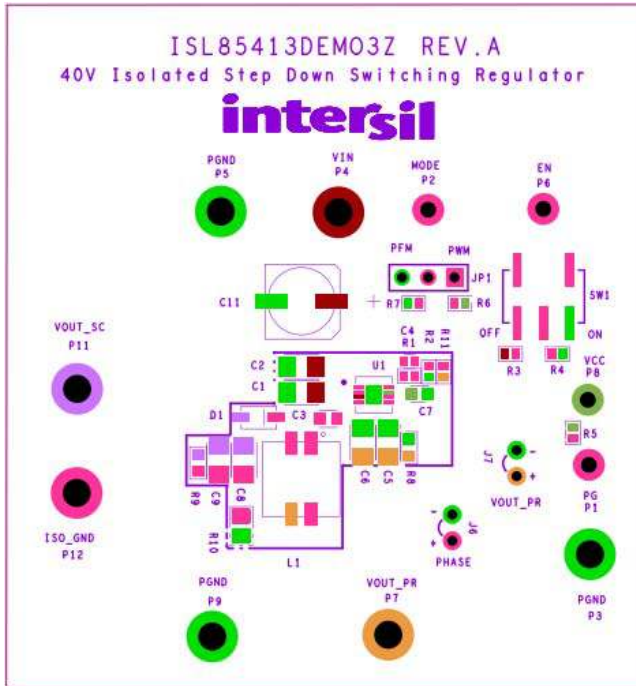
ISL85413DEMO3Z REV.A
40V Isolated Step Down Switching Regulator
intersil

PGND
P5

VIN
P4

MODE
P2

EN
P6

PFM PWM
JP1

C11

R7 R6

SW1

OFF ON

VOUT_SC
P11

C4 R2 R11
R1

U1

C2
C1

R3 R4

VCC
P8

D1

C3

C7

R5

J7

VOUT_PR

PG
P1

R9 C9 C8

C6 C5 R8

J6

PHASE

R10

ISO_GND
P12

L1

PGND
P9

VOUT_PR
P7

PGND
P3